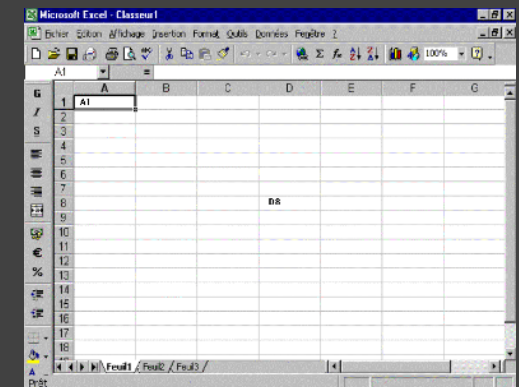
Microsoft Excel - Classeur1

Fichier Edition Affichage Insertion Format Outils Données Fenêtre ?

100%

A1 =

G
I
S
€
%

| | A | B | C | D | E | F | G |
|---|---|---|---|---|---|---|---|
| 1 | A1 | | | | | | |
| 2 | | | | | | | |
| 3 | | | | | | | |
| 4 | | | | | | | |
| 5 | | | | | | | |
| 6 | | | | | | | |
| 7 | | | | | | | |
| 8 | | | | D8 | | | |
| 9 | | | | | | | |
| 10 | | | | | | | |
| 11 | | | | | | | |
| 12 | | | | | | | |
| 13 | | | | | | | |
| 14 | | | | | | | |
| 15 | | | | | | | |
| 16 | | | | | | | |
| 17 | | | | | | | |
| 18 | | | | | | | |

Feuil1 Feuil2 Feuil3

Prêt